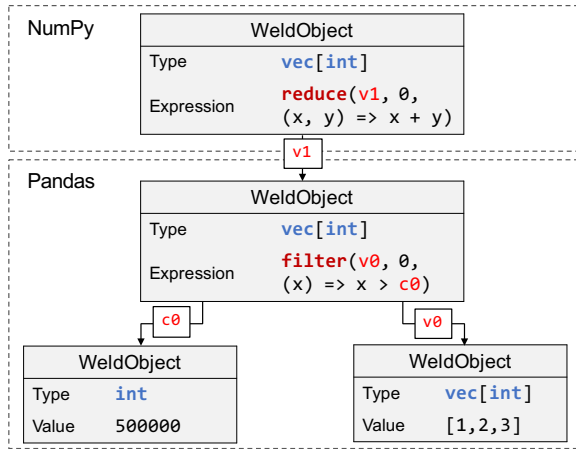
NumPy

WeldObject

| Type | vec[int] |
|---|---|
| Expression | reduce(v1, 0, (x, y) => x + y) |

v1

Pandas

WeldObject

| Type | vec[int] |
|---|---|
| Expression | filter(v0, 0, (x) => x > c0) |

c0

v0

WeldObject

| Type | int |
|---|---|
| Value | 500000 |

WeldObject

| Type | vec[int] |
|---|---|
| Value | [1,2,3] |